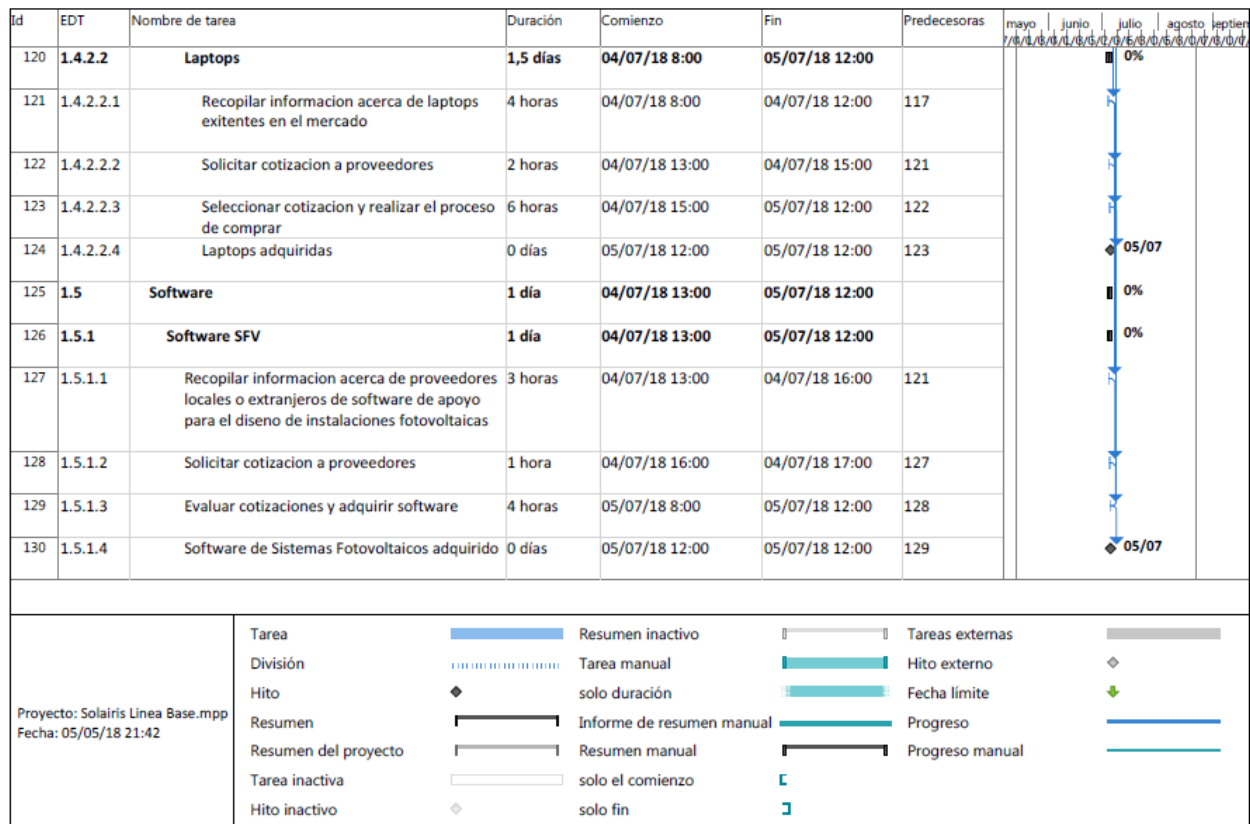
| Id | EDT | Nombre de tarea | Duración | Comienzo | Fin | Predecesoras |
|---|---|---|---|---|---|---|
| 120 | **1.4.2.2** | **Laptops** | **1,5 días** | **04/07/18 8:00** | **05/07/18 12:00** | |
| 121 | 1.4.2.2.1 | Recopilar informacion acerca de laptops exitentes en el mercado | 4 horas | 04/07/18 8:00 | 04/07/18 12:00 | 117 |
| 122 | 1.4.2.2.2 | Solicitar cotizacion a proveedores | 2 horas | 04/07/18 13:00 | 04/07/18 15:00 | 121 |
| 123 | 1.4.2.2.3 | Seleccionar cotizacion y realizar el proceso de comprar | 6 horas | 04/07/18 15:00 | 05/07/18 12:00 | 122 |
| 124 | 1.4.2.2.4 | Laptops adquiridas | 0 días | 05/07/18 12:00 | 05/07/18 12:00 | 123 |
| 125 | **1.5** | **Software** | **1 día** | **04/07/18 13:00** | **05/07/18 12:00** | |
| 126 | **1.5.1** | **Software SFV** | **1 día** | **04/07/18 13:00** | **05/07/18 12:00** | |
| 127 | 1.5.1.1 | Recopilar informacion acerca de proveedores locales o extranjeros de software de apoyo para el diseno de instalaciones fotovoltaicas | 3 horas | 04/07/18 13:00 | 04/07/18 16:00 | 121 |
| 128 | 1.5.1.2 | Solicitar cotizacion a proveedores | 1 hora | 04/07/18 16:00 | 04/07/18 17:00 | 127 |
| 129 | 1.5.1.3 | Evaluar cotizaciones y adquirir software | 4 horas | 05/07/18 8:00 | 05/07/18 12:00 | 128 |
| 130 | 1.5.1.4 | Software de Sistemas Fotovoltaicos adquirido | 0 días | 05/07/18 12:00 | 05/07/18 12:00 | 129 |

mayo | junio | julio | agosto | septiem

0%
05/07
0%
0%
05/07

Proyecto: Solairis Linea Base.mpp
Fecha: 05/05/18 21:42

Tarea
División
Hito
Resumen
Resumen del proyecto
Tarea inactiva
Hito inactivo
Resumen inactivo
Tarea manual
solo duración
Informe de resumen manual
Resumen manual
solo el comienzo
solo fin
Tareas externas
Hito externo
Fecha límite
Progreso
Progreso manual